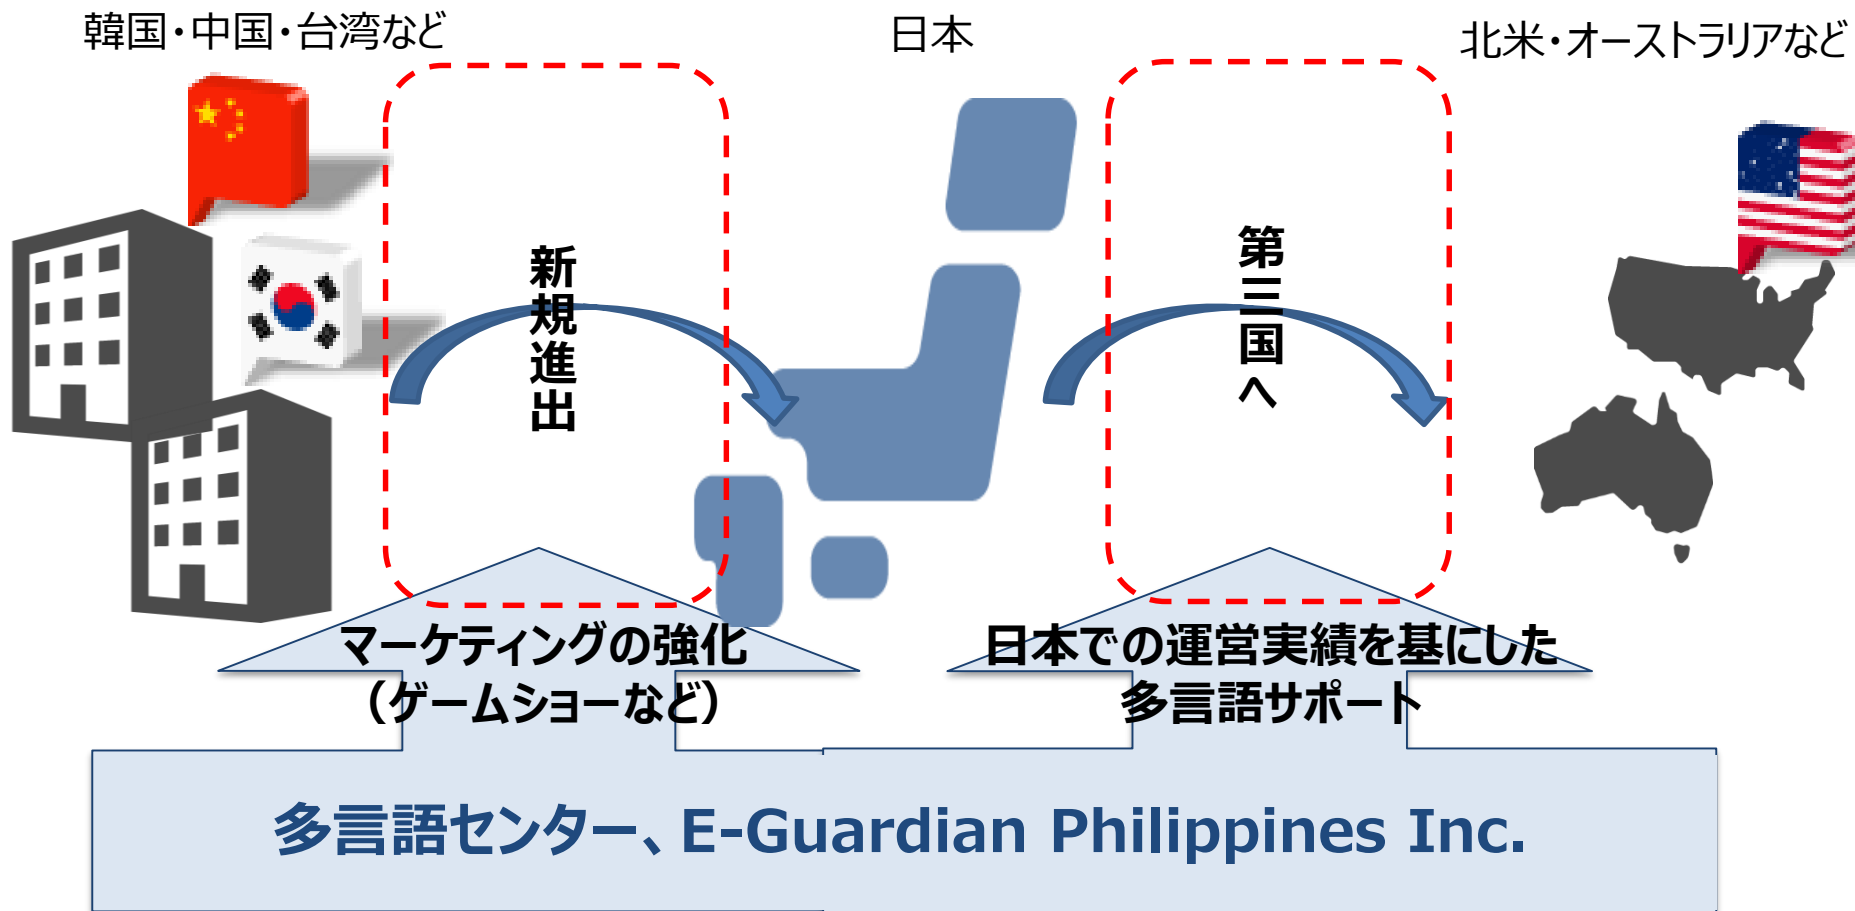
韓国・中国・台湾など

日本

北米・オーストラリアなど

新規進出

第三国へ

マーケティングの強化
（ゲームショーなど）

日本での運営実績を基にした
多言語サポート

多言語センター、E-Guardian Philippines Inc.